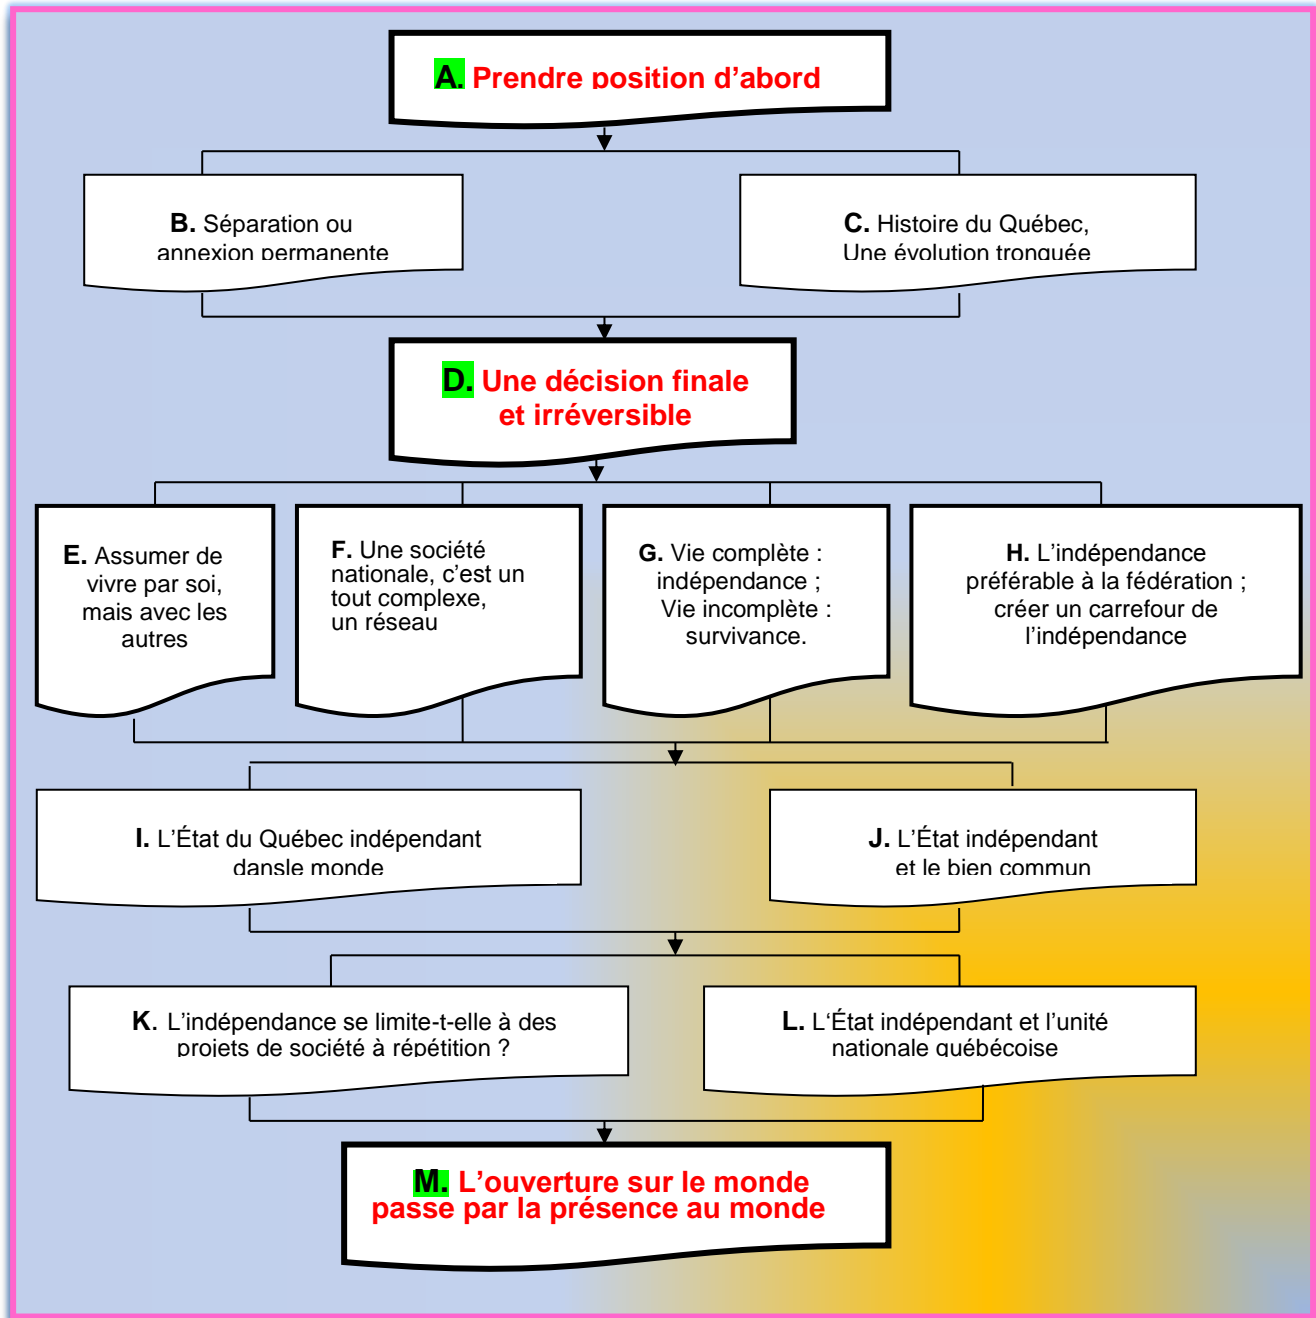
A. Prendre position d'abord

B. Séparation ou annexion permanente

C. Histoire du Québec, Une évolution tronquée

D. Une décision finale et irréversible

E. Assumer de vivre par soi, mais avec les autres

F. Une société nationale, c'est un tout complexe, un réseau

G. Vie complète : indépendance ; Vie incomplète : survivance.

H. L'indépendance préférable à la fédération ; créer un carrefour de l'indépendance

I. L'État du Québec indépendant dansle monde

J. L'État indépendant et le bien commun

K. L'indépendance se limite-t-elle à des projets de société à répétition ?

L. L'État indépendant et l'unité nationale québécoise

M. L'ouverture sur le monde passe par la présence au monde